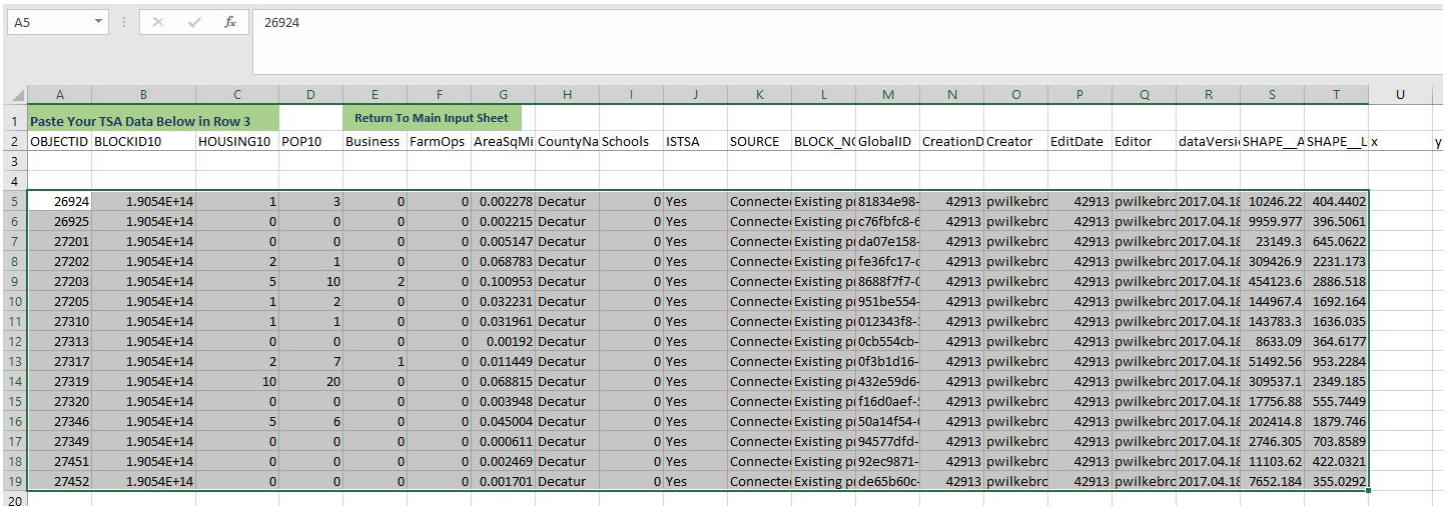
A5 | $f_x$ | 26924

| | A | B | C | D | E | F | G | H | I | J | K | L | M | N | O | P | Q | R | S | T | U |
|---|---|---|---|---|---|---|---|---|---|---|---|---|---|---|---|---|---|---|---|---|---|
| 1 | Paste Your TSA Data Below in Row 3 | | | | Return To Main Input Sheet | | | | | | | | | | | | | | | | |
| 2 | OBJECTID | BLOCKID10 | HOUSING10 | POP10 | Business | FarmOps | AreaSqMi | CountyNa | Schools | ISTSA | SOURCE | BLOCK_N( | GlobalID | CreationD | Creator | EditDate | Editor | dataVersi | SHAPE__A | SHAPE__L | x | y |
| 3 | | | | | | | | | | | | | | | | | | | | | |
| 4 | | | | | | | | | | | | | | | | | | | | | |
| 5 | 26924 | 1.9054E+14 | 1 | 3 | 0 | 0 | 0.002278 | Decatur | 0 | Yes | Connecte | Existing pi | 81834e98- | 42913 | pwilkebrc | 42913 | pwilkebrc | 2017.04.18 | 10246.22 | 404.4402 | |
| 6 | 26925 | 1.9054E+14 | 0 | 0 | 0 | 0 | 0.002215 | Decatur | 0 | Yes | Connecte | Existing pi | c76fbfc8-6 | 42913 | pwilkebrc | 42913 | pwilkebrc | 2017.04.18 | 9959.977 | 396.5061 | |
| 7 | 27201 | 1.9054E+14 | 0 | 0 | 0 | 0 | 0.005147 | Decatur | 0 | Yes | Connecte | Existing pi | da07e158- | 42913 | pwilkebrc | 42913 | pwilkebrc | 2017.04.18 | 23149.3 | 645.0622 | |
| 8 | 27202 | 1.9054E+14 | 2 | 1 | 0 | 0 | 0.068783 | Decatur | 0 | Yes | Connecte | Existing pi | fe36fc17-c | 42913 | pwilkebrc | 42913 | pwilkebrc | 2017.04.18 | 309426.9 | 2231.173 | |
| 9 | 27203 | 1.9054E+14 | 5 | 10 | 2 | 0 | 0.100953 | Decatur | 0 | Yes | Connecte | Existing pi | 8688f7f7-0 | 42913 | pwilkebrc | 42913 | pwilkebrc | 2017.04.18 | 454123.6 | 2886.518 | |
| 10 | 27205 | 1.9054E+14 | 1 | 2 | 0 | 0 | 0.032231 | Decatur | 0 | Yes | Connecte | Existing pi | 951be554- | 42913 | pwilkebrc | 42913 | pwilkebrc | 2017.04.18 | 144967.4 | 1692.164 | |
| 11 | 27310 | 1.9054E+14 | 1 | 1 | 0 | 0 | 0.031961 | Decatur | 0 | Yes | Connecte | Existing pi | 012343f8-3 | 42913 | pwilkebrc | 42913 | pwilkebrc | 2017.04.18 | 143783.3 | 1636.035 | |
| 12 | 27313 | 1.9054E+14 | 0 | 0 | 0 | 0 | 0.00192 | Decatur | 0 | Yes | Connecte | Existing pi | 0cb554cb- | 42913 | pwilkebrc | 42913 | pwilkebrc | 2017.04.18 | 8633.09 | 364.6177 | |
| 13 | 27317 | 1.9054E+14 | 2 | 7 | 1 | 0 | 0.011449 | Decatur | 0 | Yes | Connecte | Existing pi | 0f3b1d16- | 42913 | pwilkebrc | 42913 | pwilkebrc | 2017.04.18 | 51492.56 | 953.2284 | |
| 14 | 27319 | 1.9054E+14 | 10 | 20 | 0 | 0 | 0.068815 | Decatur | 0 | Yes | Connecte | Existing pi | 432e59d6- | 42913 | pwilkebrc | 42913 | pwilkebrc | 2017.04.18 | 309537.1 | 2349.185 | |
| 15 | 27320 | 1.9054E+14 | 0 | 0 | 0 | 0 | 0.003948 | Decatur | 0 | Yes | Connecte | Existing pi | f16d0aef-! | 42913 | pwilkebrc | 42913 | pwilkebrc | 2017.04.18 | 17756.88 | 555.7449 | |
| 16 | 27346 | 1.9054E+14 | 5 | 6 | 0 | 0 | 0.045004 | Decatur | 0 | Yes | Connecte | Existing pi | 50a14f54-( | 42913 | pwilkebrc | 42913 | pwilkebrc | 2017.04.18 | 202414.8 | 1879.746 | |
| 17 | 27349 | 1.9054E+14 | 0 | 0 | 0 | 0 | 0.000611 | Decatur | 0 | Yes | Connecte | Existing pi | 94577dfd- | 42913 | pwilkebrc | 42913 | pwilkebrc | 2017.04.18 | 2746.305 | 703.8589 | |
| 18 | 27451 | 1.9054E+14 | 0 | 0 | 0 | 0 | 0.002469 | Decatur | 0 | Yes | Connecte | Existing pi | 92ec9871- | 42913 | pwilkebrc | 42913 | pwilkebrc | 2017.04.18 | 11103.62 | 422.0321 | |
| 19 | 27452 | 1.9054E+14 | 0 | 0 | 0 | 0 | 0.001701 | Decatur | 0 | Yes | Connecte | Existing pi | de65b60c- | 42913 | pwilkebrc | 42913 | pwilkebrc | 2017.04.18 | 7652.184 | 355.0292 | |
| 20 | | | | | | | | | | | | | | | | | | | | | |